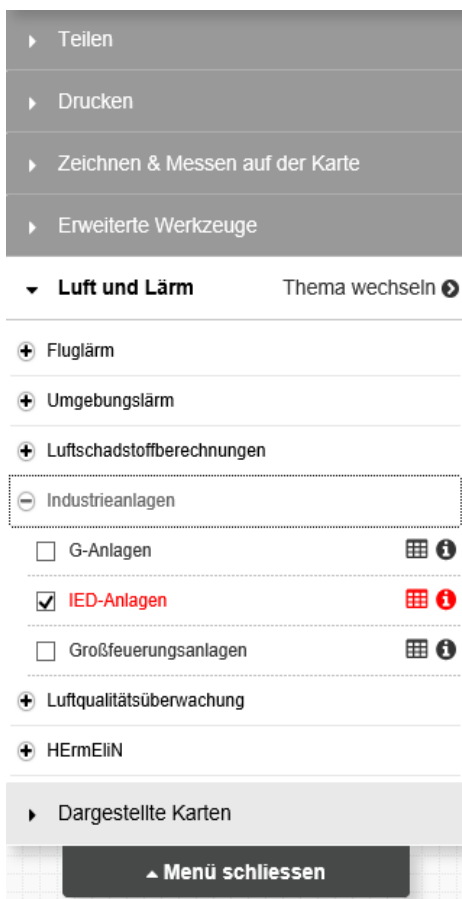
Teilen

Drucken

Zeichnen & Messen auf der Karte

Erweiterte Werkzeuge

Luft und Lärm

Thema wechseln

Fluglärm

Umgebungslärm

Luftschadstoffberechnungen

Industrieanlagen

G-Anlagen

IED-Anlagen

Großfeuerungsanlagen

Luftqualitätsüberwachung

HErmEliN

Dargestellte Karten

Menü schliessen